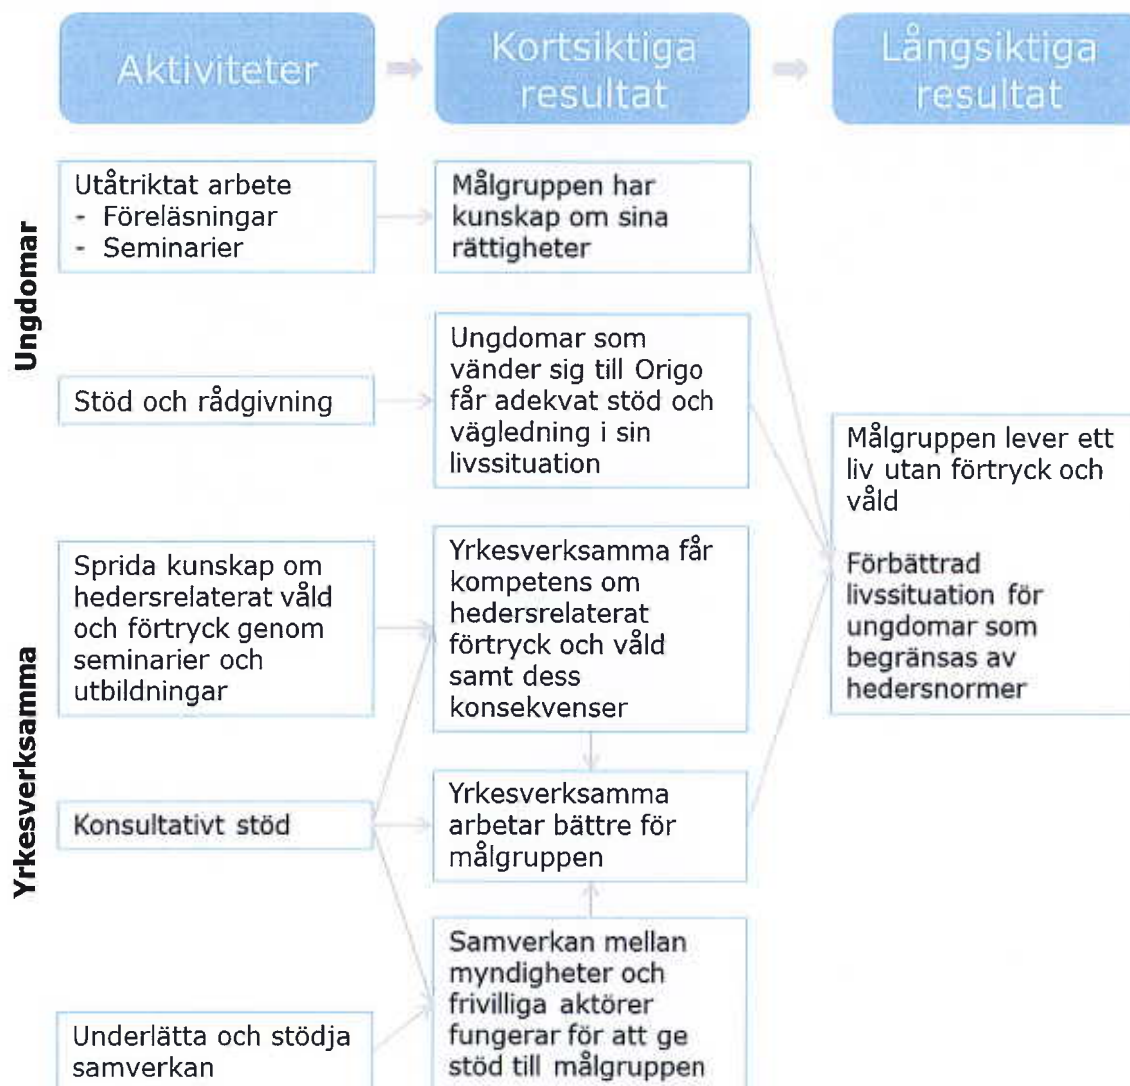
Aktiviteter

Kortsiktiga resultat

Långsiktiga resultat

Ungdomar

Utåtriktat arbete
- Föreläsningar
- Seminarier

Målgruppen har kunskap om sina rättigheter

Stöd och rådgivning

Ungdomar som vänder sig till Origo får adekvat stöd och vägledning i sin livssituation

Målgruppen lever ett liv utan förtryck och våld

Förbättrad livssituation för ungdomar som begränsas av hedersnormer

Yrkesverksamma

Sprida kunskap om hedersrelaterat våld och förtryck genom seminarier och utbildningar

Yrkesverksamma får kompetens om hedersrelaterat förtryck och våld samt dess konsekvenser

Konsultativt stöd

Yrkesverksamma arbetar bättre för målgruppen

Underlätta och stödja samverkan

Samverkan mellan myndigheter och frivilliga aktörer fungerar för att ge stöd till målgruppen